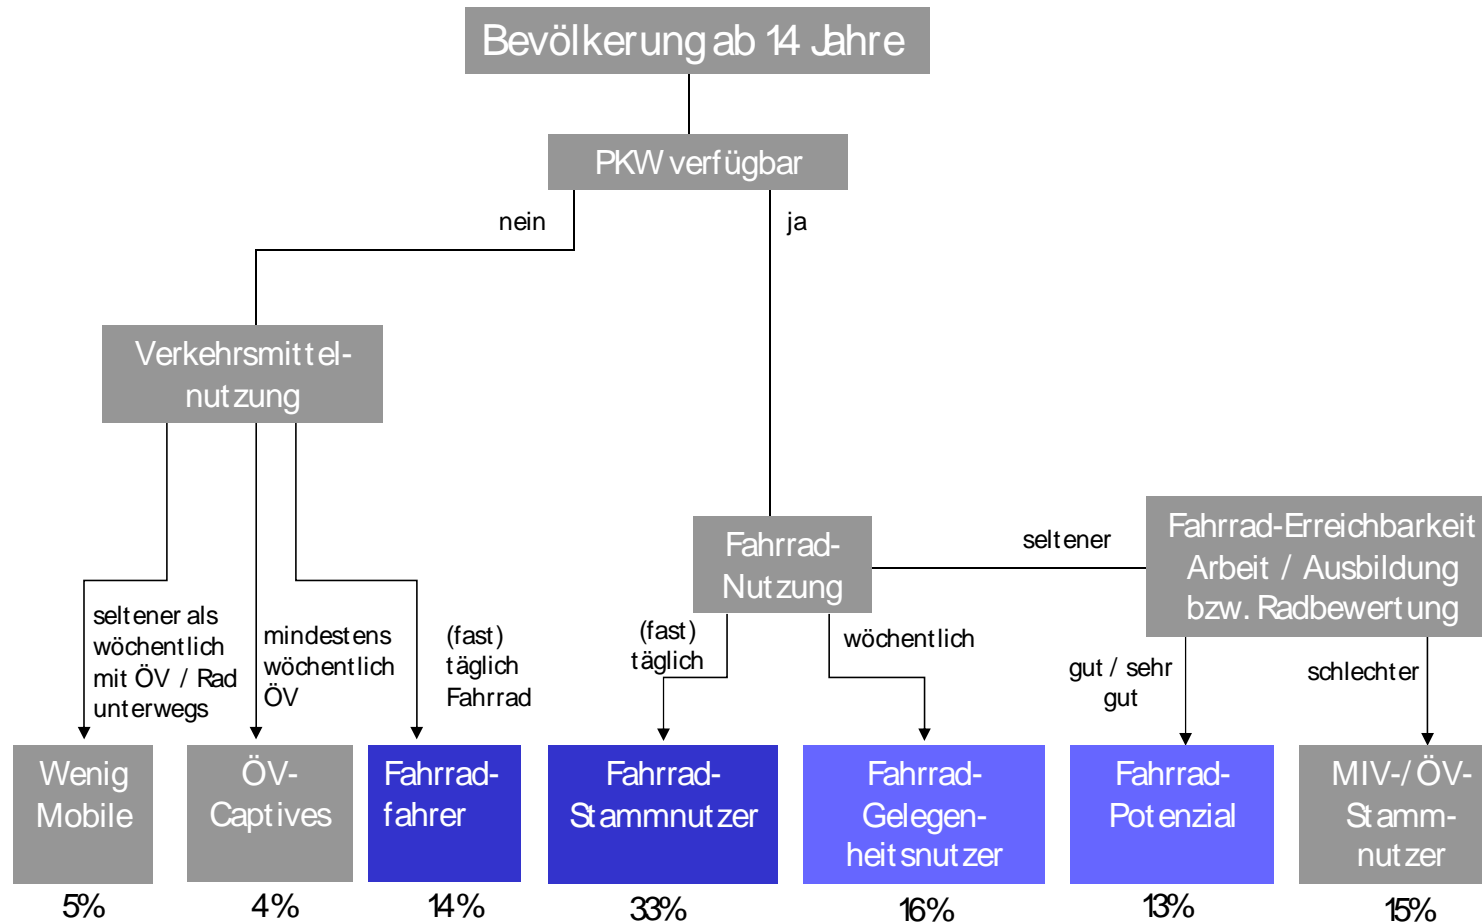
Bevölkerung ab 14 Jahre

PKW verfügbar

nein

ja

Verkehrsmittelnutzung

seltener als wöchentlich mit ÖV / Rad unterwegs

mindestens wöchentlich ÖV

(fast) täglich Fahrrad

Fahrrad-Nutzung

seltener

Fahrrad-Erreichbarkeit Arbeit / Ausbildung bzw. Radbewertung

(fast) täglich

wöchentlich

gut / sehr gut

schlechter

Wenig Mobile
5%

ÖV-Captives
4%

Fahrradfahrer
14%

Fahrrad-Stammnutzer
33%

Fahrrad-Gelegenheitsnutzer
16%

Fahrrad-Potenzial
13%

MIV-/ÖV-Stammnutzer
15%